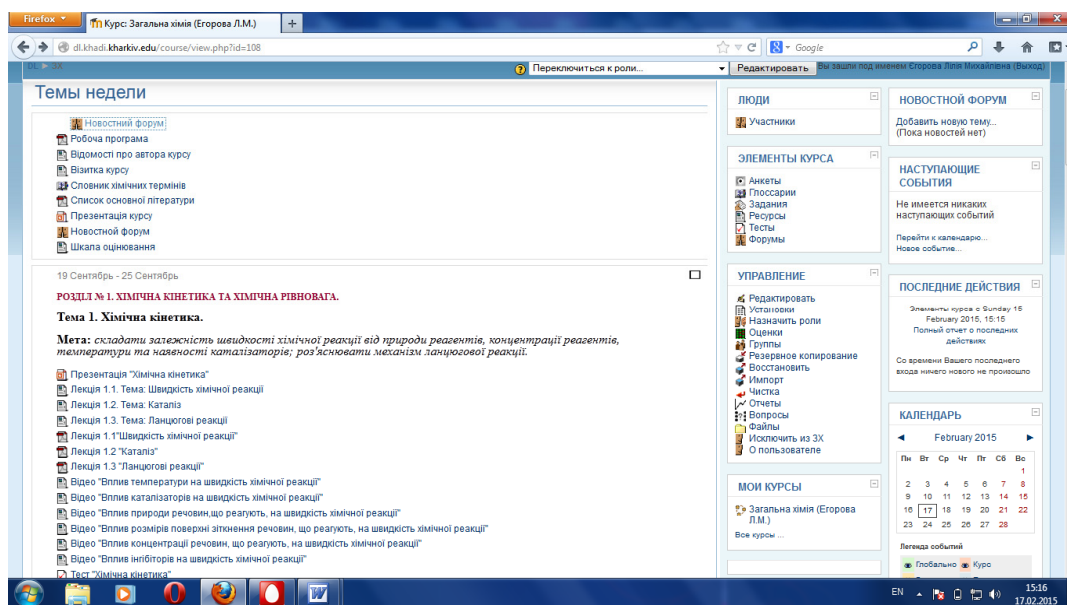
Firefox
Курс: Загальна хімія (Егорова Л.М.)
+
dl.khadi.kharkiv.edu/course/view.php?id=108
Google
DL ► ЗХ
Переключиться к роли...
Редактировать
Вы зашли под именем Єгорова Лілія Михайлівна (Выход)

Темы недели

Новостной форум
Робоча програма
Відомості про автора курсу
Візитка курсу
Словник хімічних термінів
Список основної літератури
Презентація курсу
Новостной форум
Шкала оцінювання

19 Сентябрь - 25 Сентябрь

РОЗДІЛ № 1. ХІМІЧНА КІНЕТИКА ТА ХІМІЧНА РІВНОВАГА.

Тема 1. Хімічна кінетика.

Мета: складати залежність швидкості хімічної реакції від природи реагентів, концентрації реагентів, температури та наявності каталізаторів; роз'яснювати механізм ланцюгової реакції.

Презентація "Хімічна кінетика"
Лекція 1.1. Тема: Швидкість хімічної реакції
Лекція 1.2. Тема: Каталіз
Лекція 1.3. Тема: Ланцюгові реакції
Лекція 1.1"Швидкість хімічної реакції"
Лекція 1.2 "Каталіз"
Лекція 1.3 "Ланцюгові реакції"
Відео "Вплив температури на швидкість хімічної реакції"
Відео "Вплив каталізаторів на швидкість хімічної реакції"
Відео "Вплив природи речовин,що реагують, на швидкість хімічної реакції"
Відео "Вплив розмірів поверхні зіткнення речовин, що реагують, на швидкість хімічної реакції"
Відео "Вплив концентрації речовин, що реагують, на швидкість хімічної реакції"
Відео "Вплив інгібіторів на швидкість хімічної реакції"
Тест "Хімічна кінетика"

ЛЮДИ
Участники

ЭЛЕМЕНТЫ КУРСА
Анкеты
Глоссарии
Задания
Ресурсы
Тесты
Форумы

УПРАВЛЕНИЕ
Редактировать
Установки
Назначить роли
Оценки
Группы
Резервное копирование
Восстановить
Импорт
Чистка
Отчеты
Вопросы
Файлы
Исключить из ЗХ
О пользователе

МОИ КУРСЫ
Загальна хімія (Егорова Л.М.)
Все курсы ...

НОВОСТНОЙ ФОРУМ
Добавить новую тему...
(Пока новостей нет)

НАСТУПАЮЩИЕ СОБЫТИЯ
Не имеется никаких наступающих событий
Перейти к календарю...
Новое событие...

ПОСЛЕДНИЕ ДЕЙСТВИЯ
Элементы курса с Sunday 15 February 2015, 15:15
Полный отчет о последних действиях
Со времени Вашего последнего входа ничего нового не произошло

КАЛЕНДАРЬ
◄ February 2015 ►
| Пн | Вт | Ср | Чт | Пт | Сб | Вс |
|---|---|---|---|---|---|---|
| | | | | | | 1 |
| 2 | 3 | 4 | 5 | 6 | 7 | 8 |
| 9 | 10 | 11 | 12 | 13 | 14 | 15 |
| 16 | 17 | 18 | 19 | 20 | 21 | 22 |
| 23 | 24 | 25 | 26 | 27 | 28 | |

Легенда событий
Глобально Курс

EN 15:16 17.02.2015